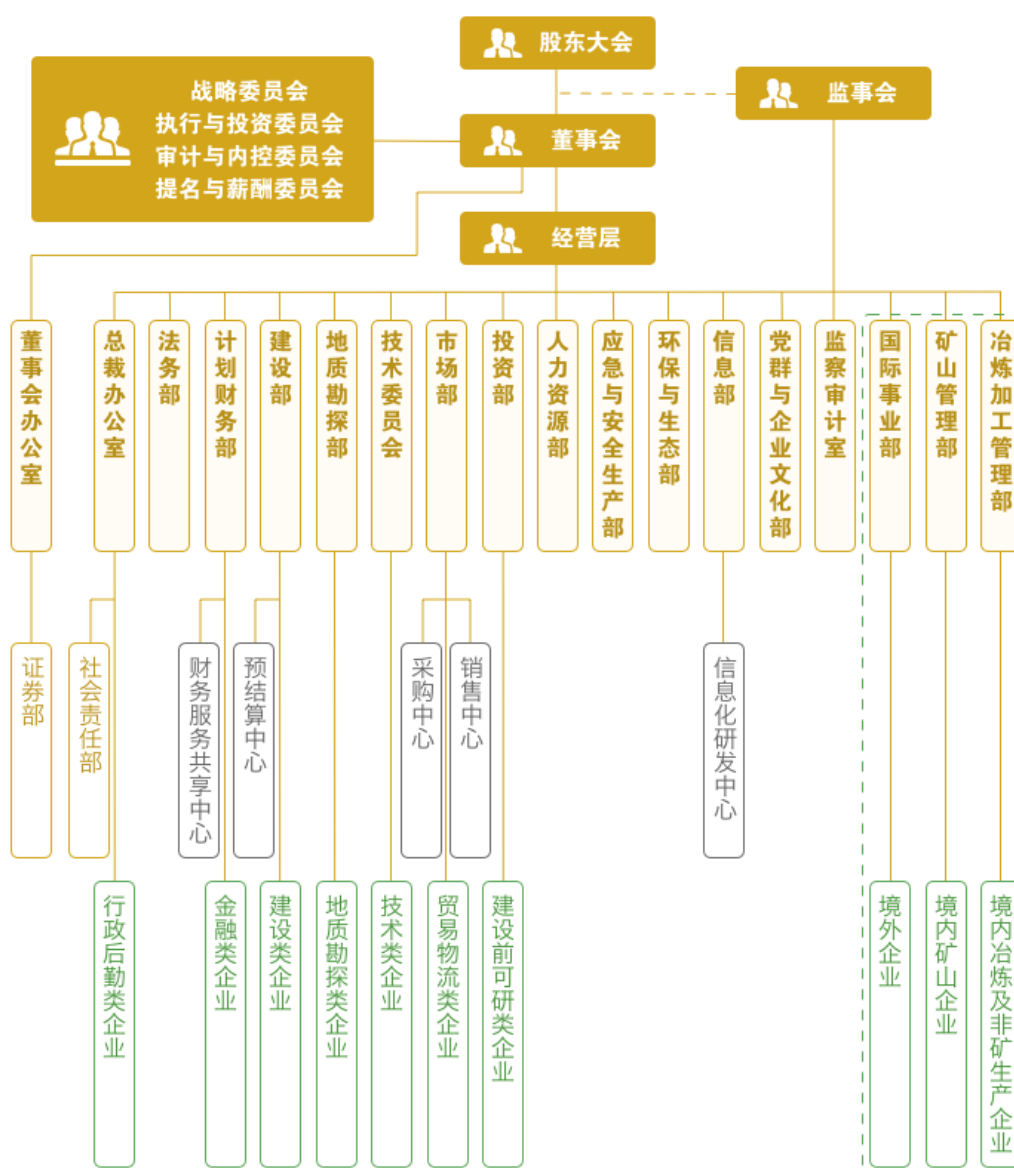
股东大会

监事会

战略委员会
执行与投资委员会
审计与内控委员会
提名与薪酬委员会

董事会

经营层

董事会办公室

总裁办公室

法务部

计划财务部

建设部

地质勘探部

技术委员会

市场部

投资部

人力资源部

应急与安全生产部

环保与生态部

信息部

党群与企业文化部

监察审计室

国际事业部

矿山管理部

冶炼加工管理部

证券部

社会责任部

财务服务共享中心

预结算中心

采购中心

销售中心

信息化研发中心

行政后勤类企业

金融类企业

建设类企业

地质勘探类企业

技术类企业

贸易物流类企业

建设前可研类企业

境外企业

境内矿山企业

境内冶炼及非矿生产企业